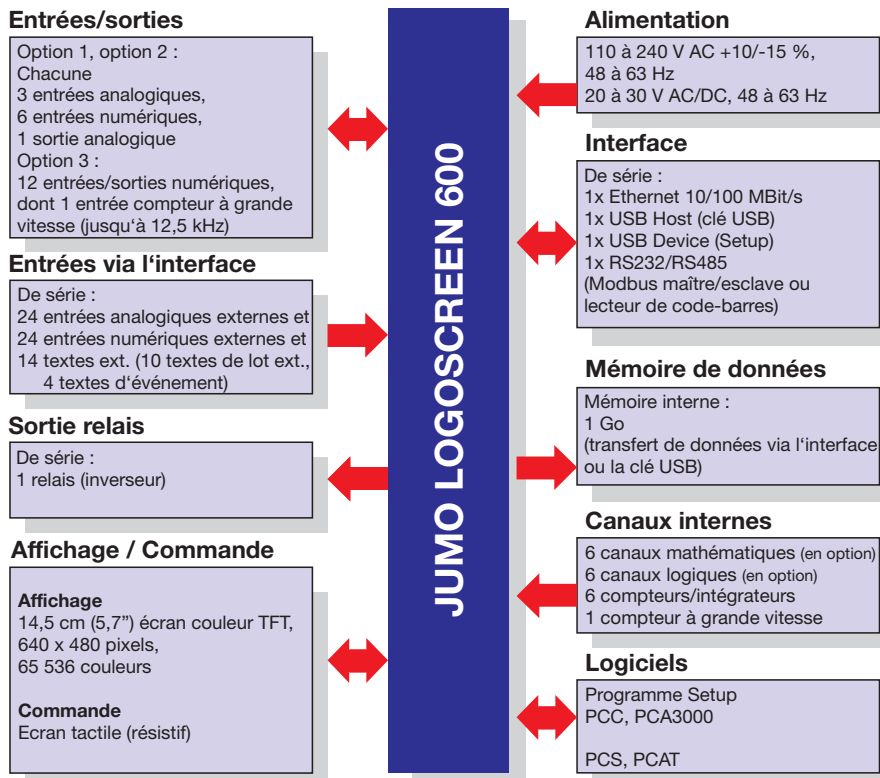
Entrées/sorties

Option 1, option 2 :
Chacune
3 entrées analogiques,
6 entrées numériques,
1 sortie analogique
Option 3 :
12 entrées/sorties numériques, dont 1 entrée compteur à grande vitesse (jusqu'à 12,5 kHz)

Entrées via l'interface

De série :
24 entrées analogiques externes et
24 entrées numériques externes et
14 textes ext. (10 textes de lot ext., 4 textes d'événement)

Sortie relais

De série :
1 relais (inverseur)

Affichage / Commande

Affichage
14,5 cm (5,7") écran couleur TFT,
640 x 480 pixels,
65 536 couleurs

Commande
Ecran tactile (résistif)

JUMO LOGOSCREEN 600

Alimentation

110 à 240 V AC +10/-15 %,
48 à 63 Hz
20 à 30 V AC/DC, 48 à 63 Hz

Interface

De série :
1x Ethernet 10/100 MBit/s
1x USB Host (clé USB)
1x USB Device (Setup)
1x RS232/RS485
(Modbus maître/esclave ou lecteur de code-barres)

Mémoire de données

Mémoire interne :
1 Go
(transfert de données via l'interface ou la clé USB)

Canaux internes

6 canaux mathématiques (en option)
6 canaux logiques (en option)
6 compteurs/intégrateurs
1 compteur à grande vitesse

Logiciels

Programme Setup
PCC, PCA3000

PCS, PCAT